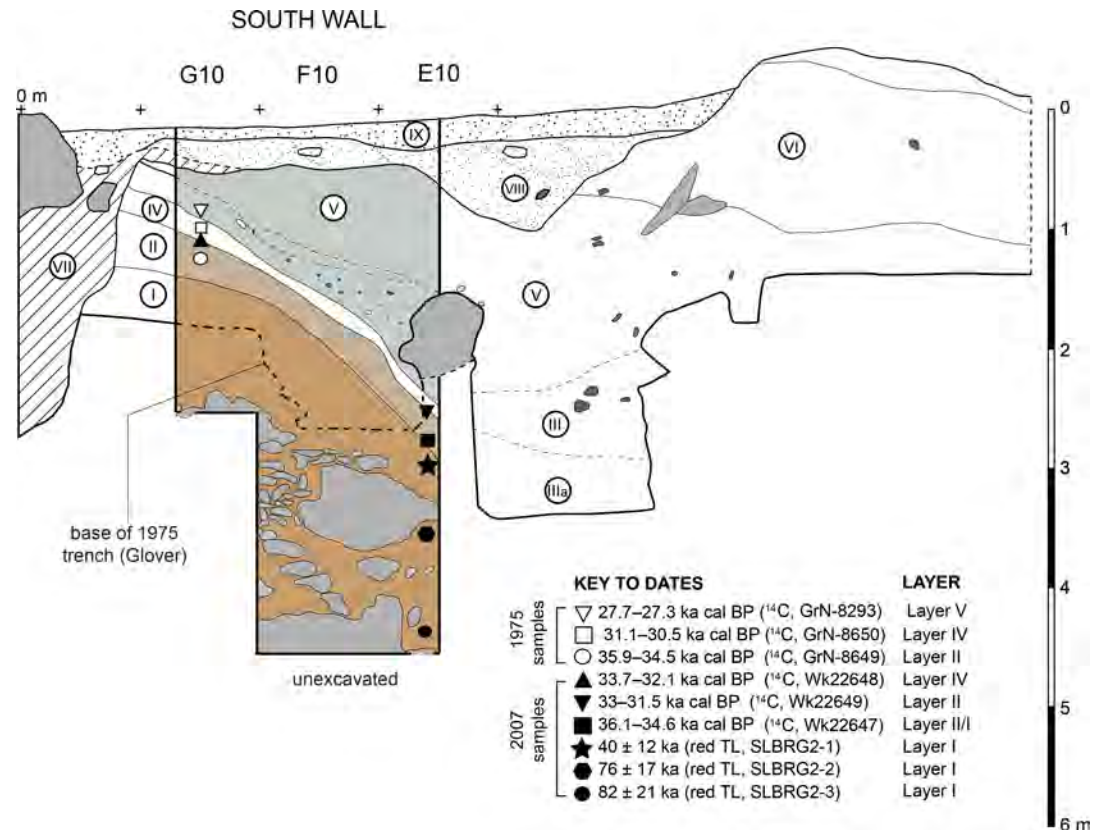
SOUTH WALL

G10 F10 E10

0 m

IX

VI

VIII

V

IV

II

VII

I

V

III

IIIa

base of 1975 trench (Glover)

unexcavated

0
1
2
3
4
5
6 m

| | KEY TO DATES | LAYER |
|---|---|---|
| 1975 samples | ▽ 27.7–27.3 ka cal BP ($^{14}$C, GrN-8293) | Layer V |
| | □ 31.1–30.5 ka cal BP ($^{14}$C, GrN-8650) | Layer IV |
| | ○ 35.9–34.5 ka cal BP ($^{14}$C, GrN-8649) | Layer II |
| 2007 samples | ▲ 33.7–32.1 ka cal BP ($^{14}$C, Wk22648) | Layer IV |
| | ▼ 33–31.5 ka cal BP ($^{14}$C, Wk22649) | Layer II |
| | ■ 36.1–34.6 ka cal BP ($^{14}$C, Wk22647) | Layer II/I |
| | ★ 40 ± 12 ka (red TL, SLBRG2-1) | Layer I |
| | ⬢ 76 ± 17 ka (red TL, SLBRG2-2) | Layer I |
| | ● 82 ± 21 ka (red TL, SLBRG2-3) | Layer I |